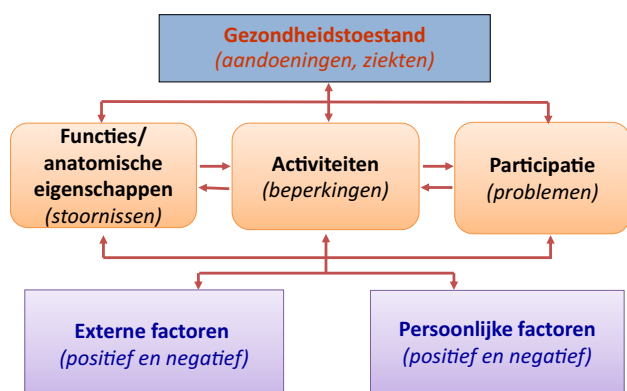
Gezondheidstoestand
(aandoeningen, ziekten)

Functies/
anatomische
eigenschappen
(stoornissen)

Activiteiten
(beperkingen)

Participatie
(problemen)

Externe factoren
(positief en negatief)

Persoonlijke factoren
(positief en negatief)